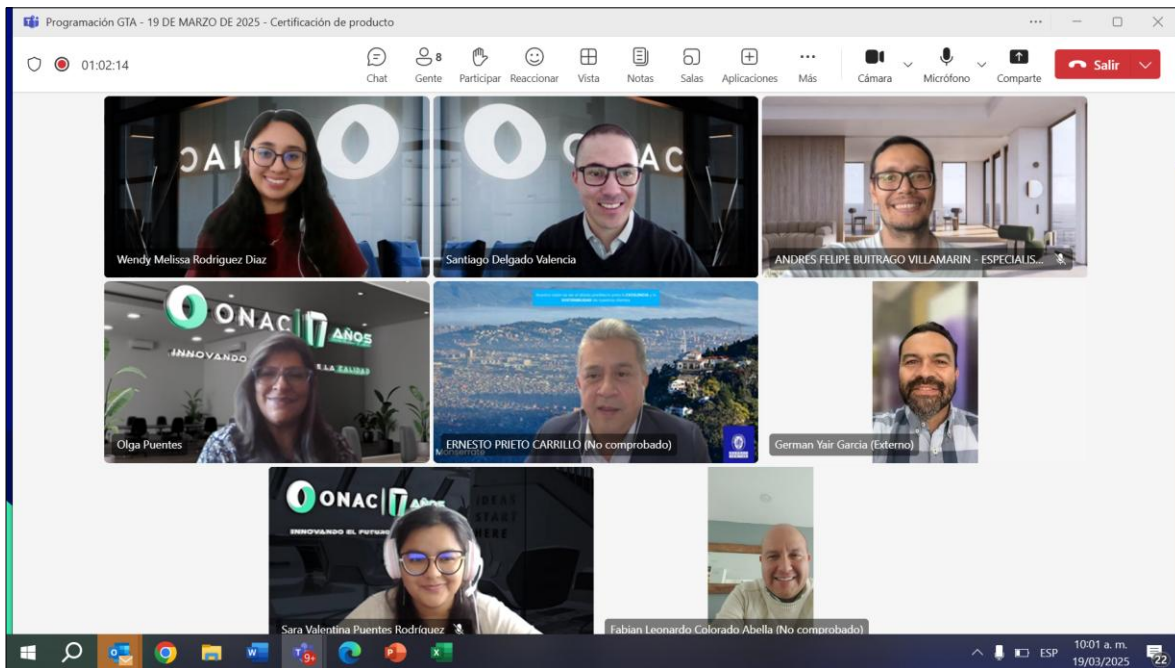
Programación GTA - 19 DE MARZO DE 2025 - Certificación de producto

01:02:14

Chat
8 Gente
Participar
Reaccionar
Vista
Notas
Salas
Aplicaciones
Más
Cámara
Micrófono
Comparte
Salir

CAI

Wendy Melissa Rodriguez Diaz

ONAC

Santiago Delgado Valencia

ANDRES FELIPE BUITRAGO VILLAMARIN - ESPECIALIS...

ONAC 17 AÑOS
INNOVANDO
E LA CALIDAD

Olga Puentes

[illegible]

ERNESTO PRIETO CARRILLO (No comprobado)

Monserrate

German Yair Garcia (Externo)

ONAC 17 AÑOS
INNOVANDO EL FUTURO

Sara Valentina Puentes Rodríguez

Fabian Leonardo Colorado Abella (No comprobado)

ESP
10:01 a. m.
19/03/2025
22